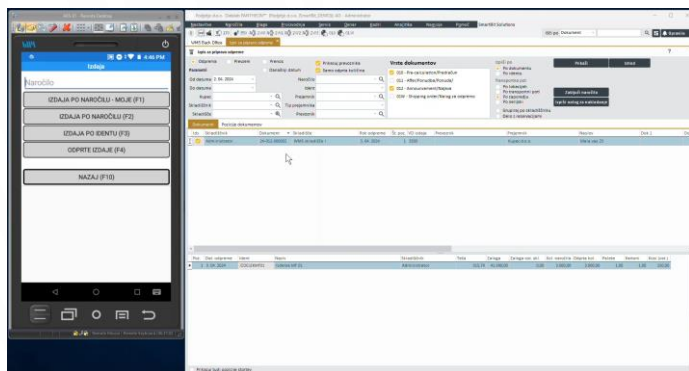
Izdaja

Naročilo

IZDAJA PO NAROČILU - MOJE (F1)

IZDAJA PO NAROČILU (F2)

IZDAJA PO IDENTU (F3)

ODPRTE IZDAJE (F4)

NAZAJ (F10)

4:46 PM

Vrste dokumentov

Prikaži

Izvozi

Dokumenti

Naročilo

Stranka

Dokument

Datum

Naziv

Status

Stranka

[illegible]